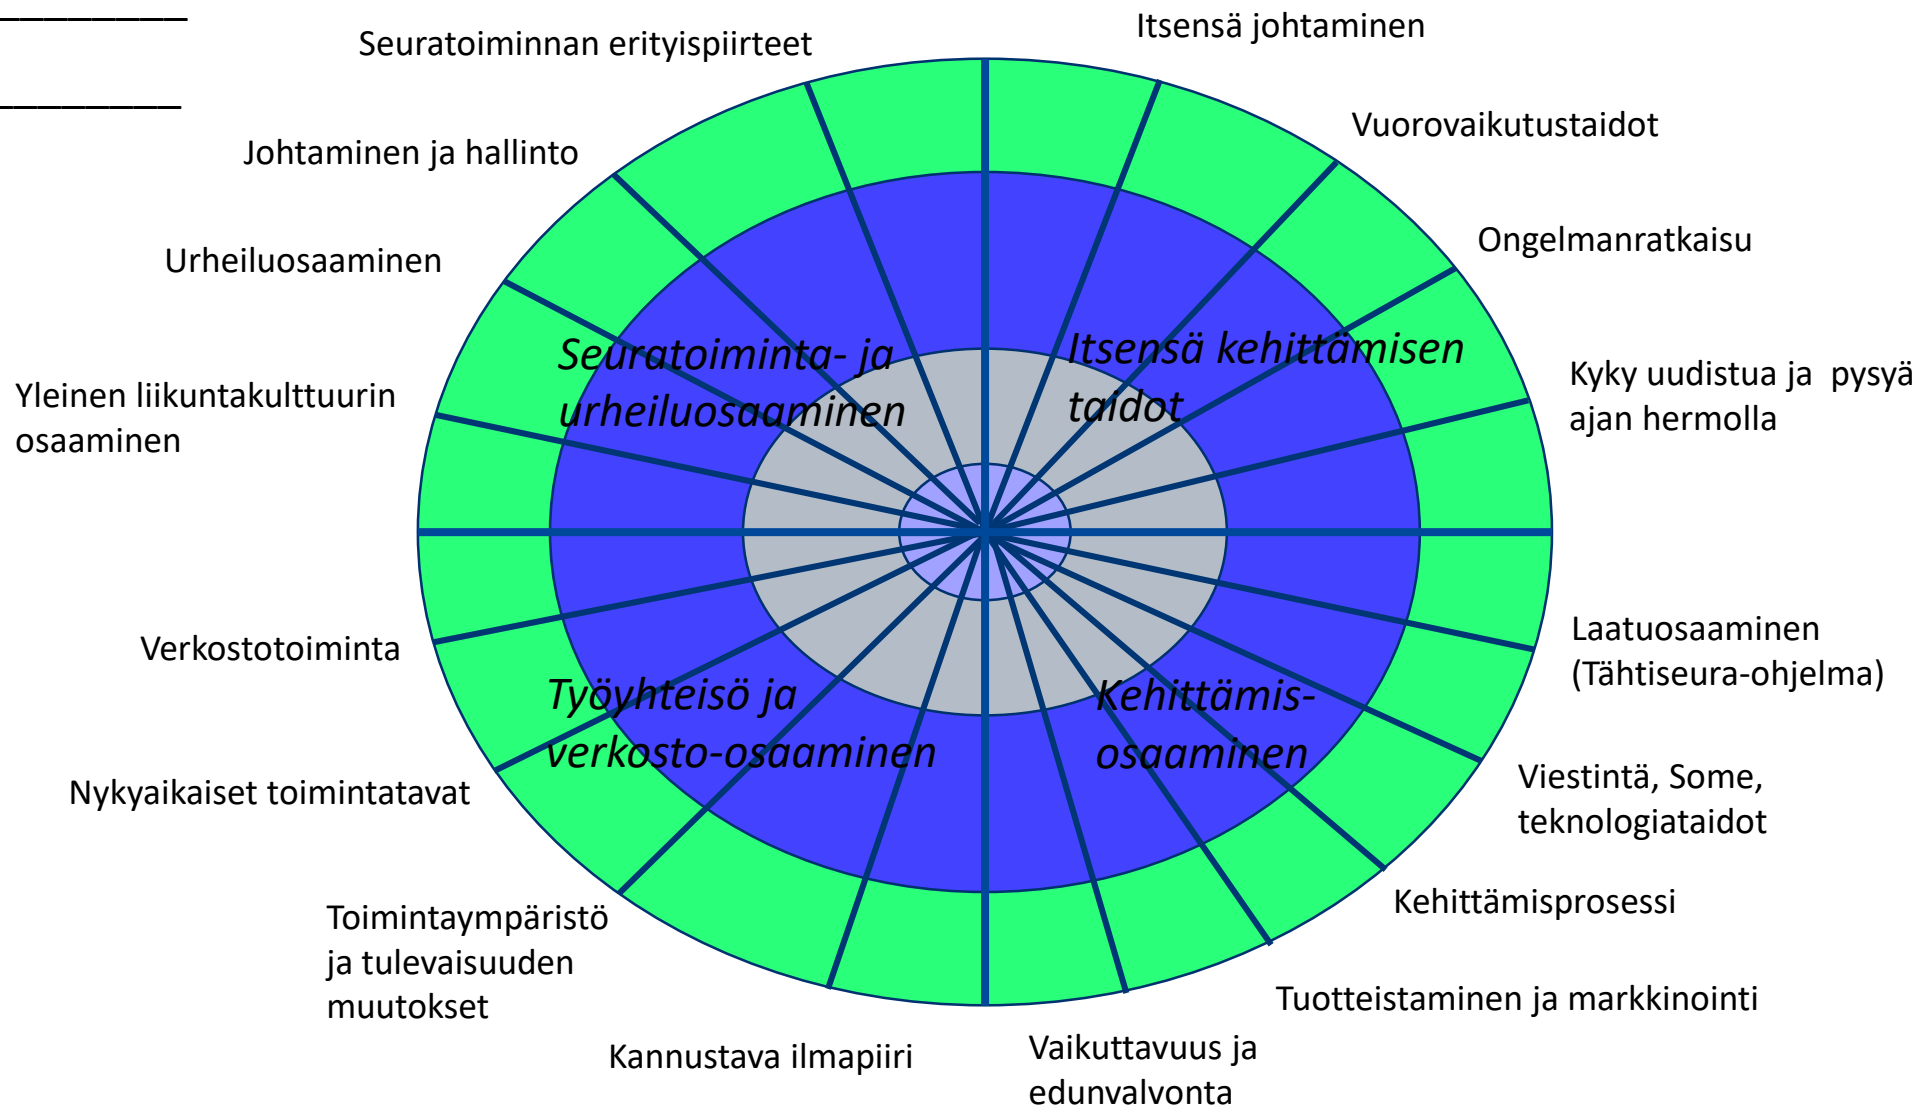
Seuratoiminnan erityispiirteet

Itsensä johtaminen

Vuorovaikutustaidot

Johtaminen ja hallinto

Ongelmanratkaisu

Urheiluosaaminen

Seuratoiminta- ja urheiluosaaminen

Itsensä kehittämisen taidot

Kyky uudistua ja pysyä ajan hermolla

Yleinen liikuntakulttuurin osaaminen

Verkostotoiminta

Laatuosaaminen (Tähtiseura-ohjelma)

Työyhteisö ja verkosto-osaaminen

Kehittämis-osaaminen

Nykyaikaiset toimintatavat

Viestintä, Some, teknologiataidot

Kehittämisprosessi

Toimintaympäristö ja tulevaisuuden muutokset

Tuotteistaminen ja markkinointi

Kannustava ilmapiiri

Vaikuttavuus ja edunvalvonta